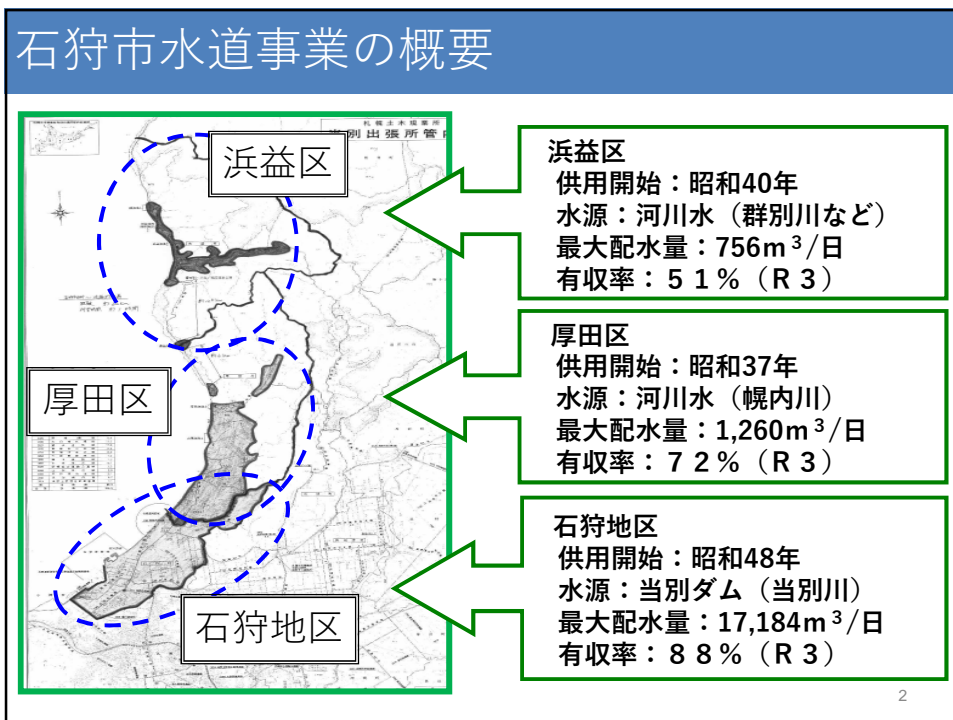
石狩市水道事業の概要

浜益区

厚田区

石狩地区

浜益区
供用開始：昭和40年
水源：河川水（群別川など）
最大配水量：756m$^3$/日
有収率：５１％（Ｒ３）

厚田区
供用開始：昭和37年
水源：河川水（幌内川）
最大配水量：1,260m$^3$/日
有収率：７２％（Ｒ３）

石狩地区
供用開始：昭和48年
水源：当別ダム（当別川）
最大配水量：17,184m$^3$/日
有収率：８８％（Ｒ３）

2